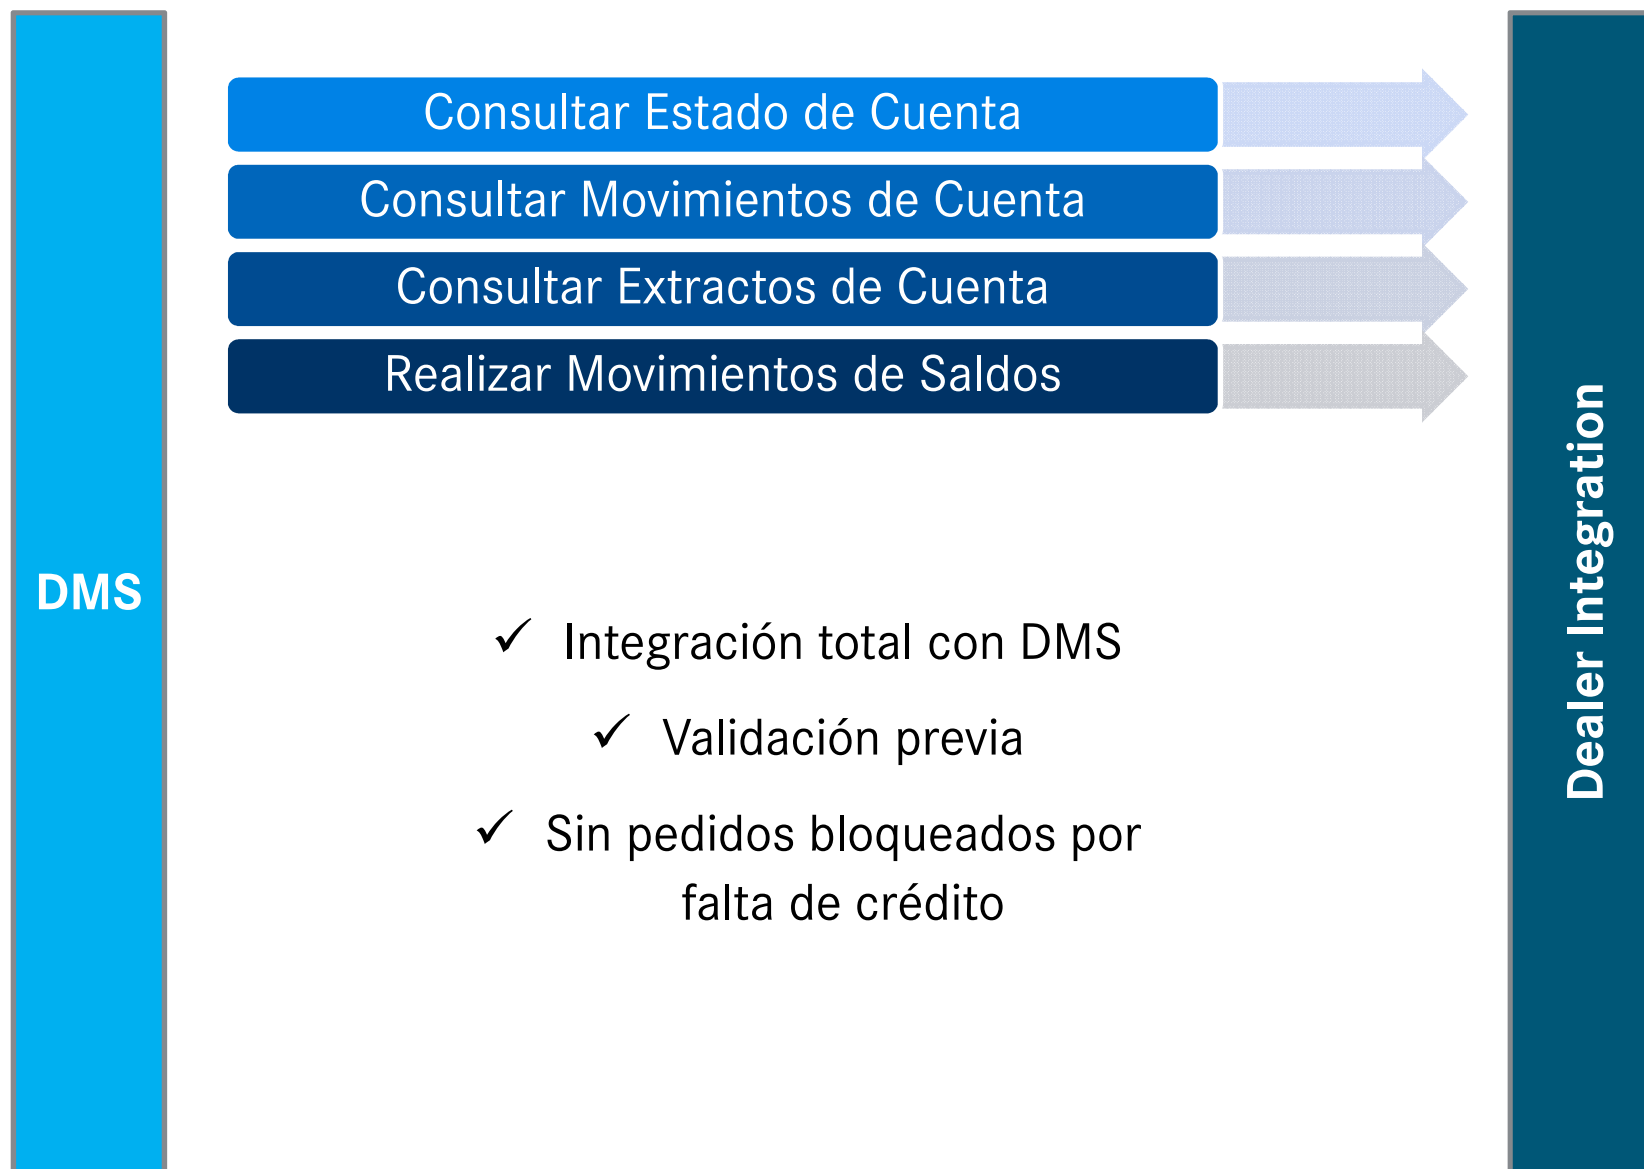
DMS

Consultar Estado de Cuenta

Consultar Movimientos de Cuenta

Consultar Extractos de Cuenta

Realizar Movimientos de Saldos

Dealer Integration

✓ Integración total con DMS

✓ Validación previa

✓ Sin pedidos bloqueados por falta de crédito